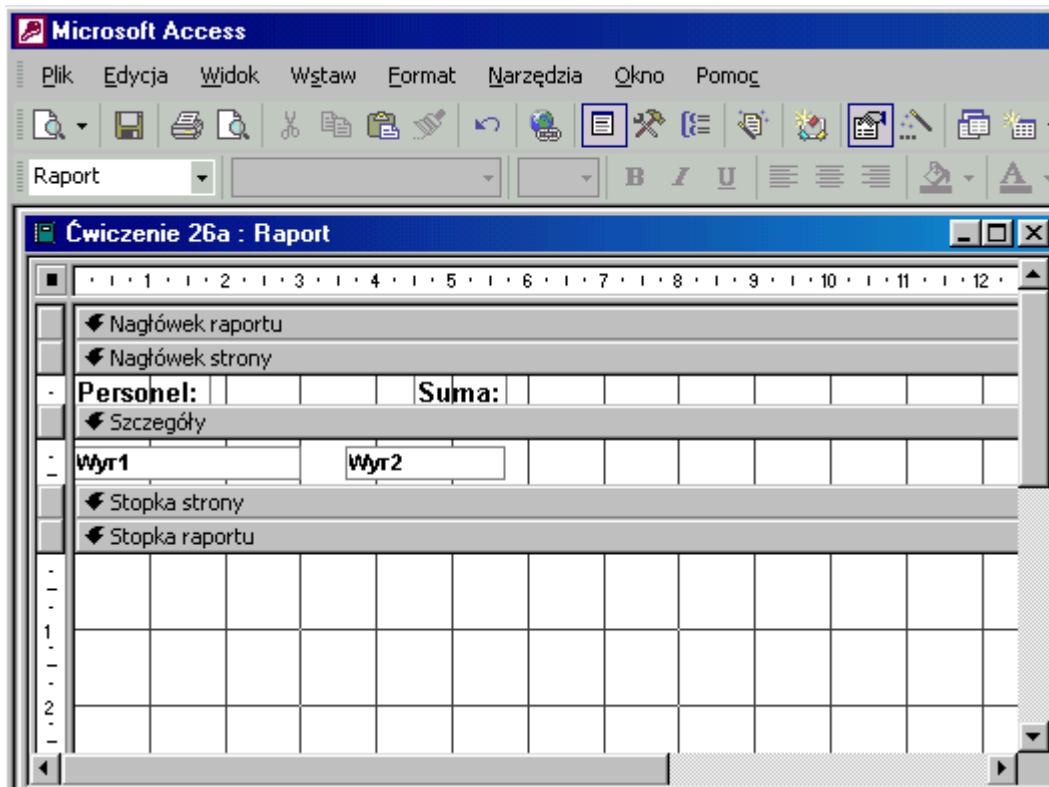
Microsoft Access

Plik Edycja Widok Wstaw Format Narzędzia Okno Pomoc

Raport

Ćwiczenie 26a : Raport

1 2 3 4 5 6 7 8 9 10 11 12

Nagłówek raportu

Nagłówek strony

Personel: Suma:

Szczegóły

Wyr1 Wyr2

Stopka strony

Stopka raportu

1

2